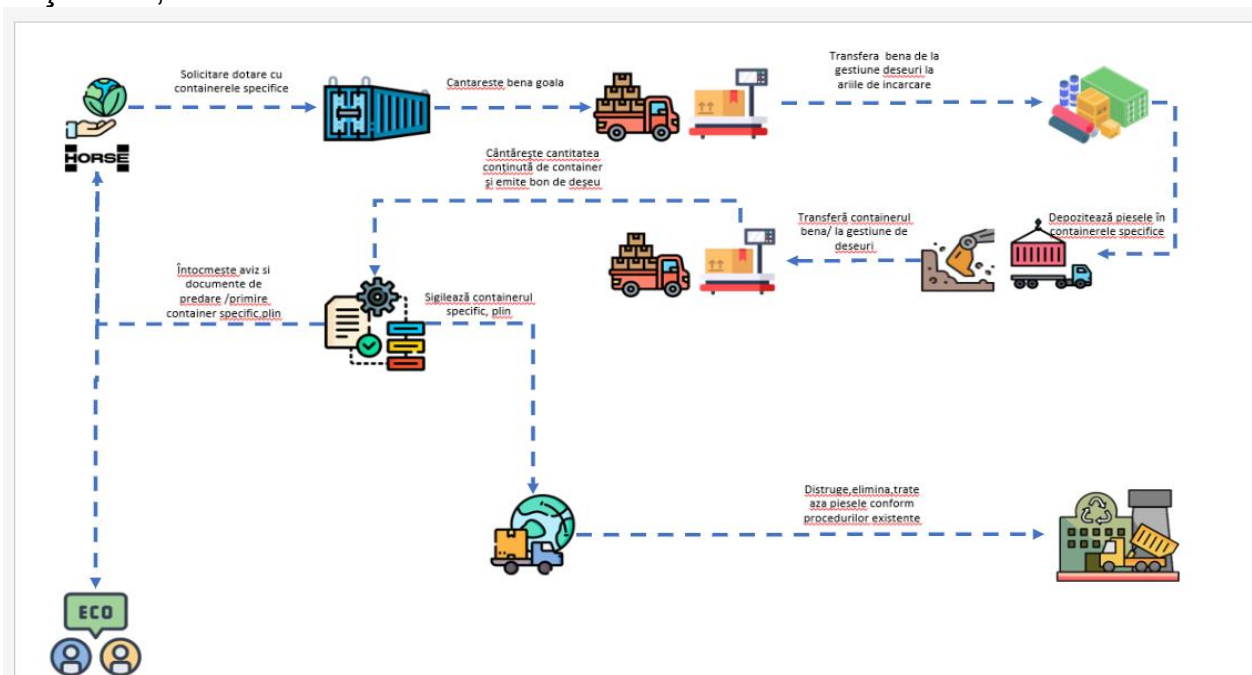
HORSE

Solicitare dotare cu containerele specifice

Cantareste bena goala

Transfera bena de la gestiune deseuri la ariile de incarcare

Cântărește cantitatea conținută de container și emite bon de deșeu

Transferă containerul bena/ la gestiune de deseuri

Depozitează piesele în containerele specifice

Întocmeste aviz si documente de predare /primire container specific,plin

Sigilează containerul specific, plin

Distruge,elimina,trate aza piesele conform procedurilor existente

ECO